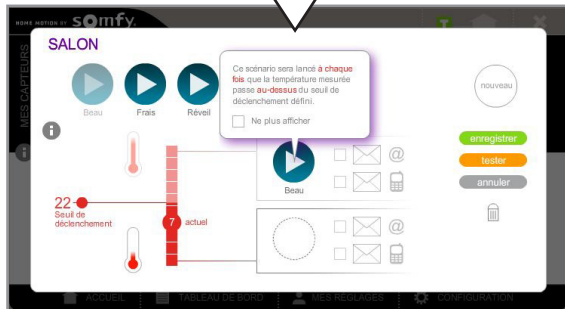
HOME MOTION BY somfy

MES CAPTEURS

SALON

Beau

Frais

Réveil

Ce scénario sera lancé à chaque fois que la température mesurée passe au-dessus du seuil de déclenchement défini.

Ne plus afficher

nouveau

22
Seuil de déclenchement

7 actuel

Beau

@

@

enregistrer

tester

annuler

ACCUEIL

TABLEAU DE BORD

MES RÉGLAGES

CONFIGURATION